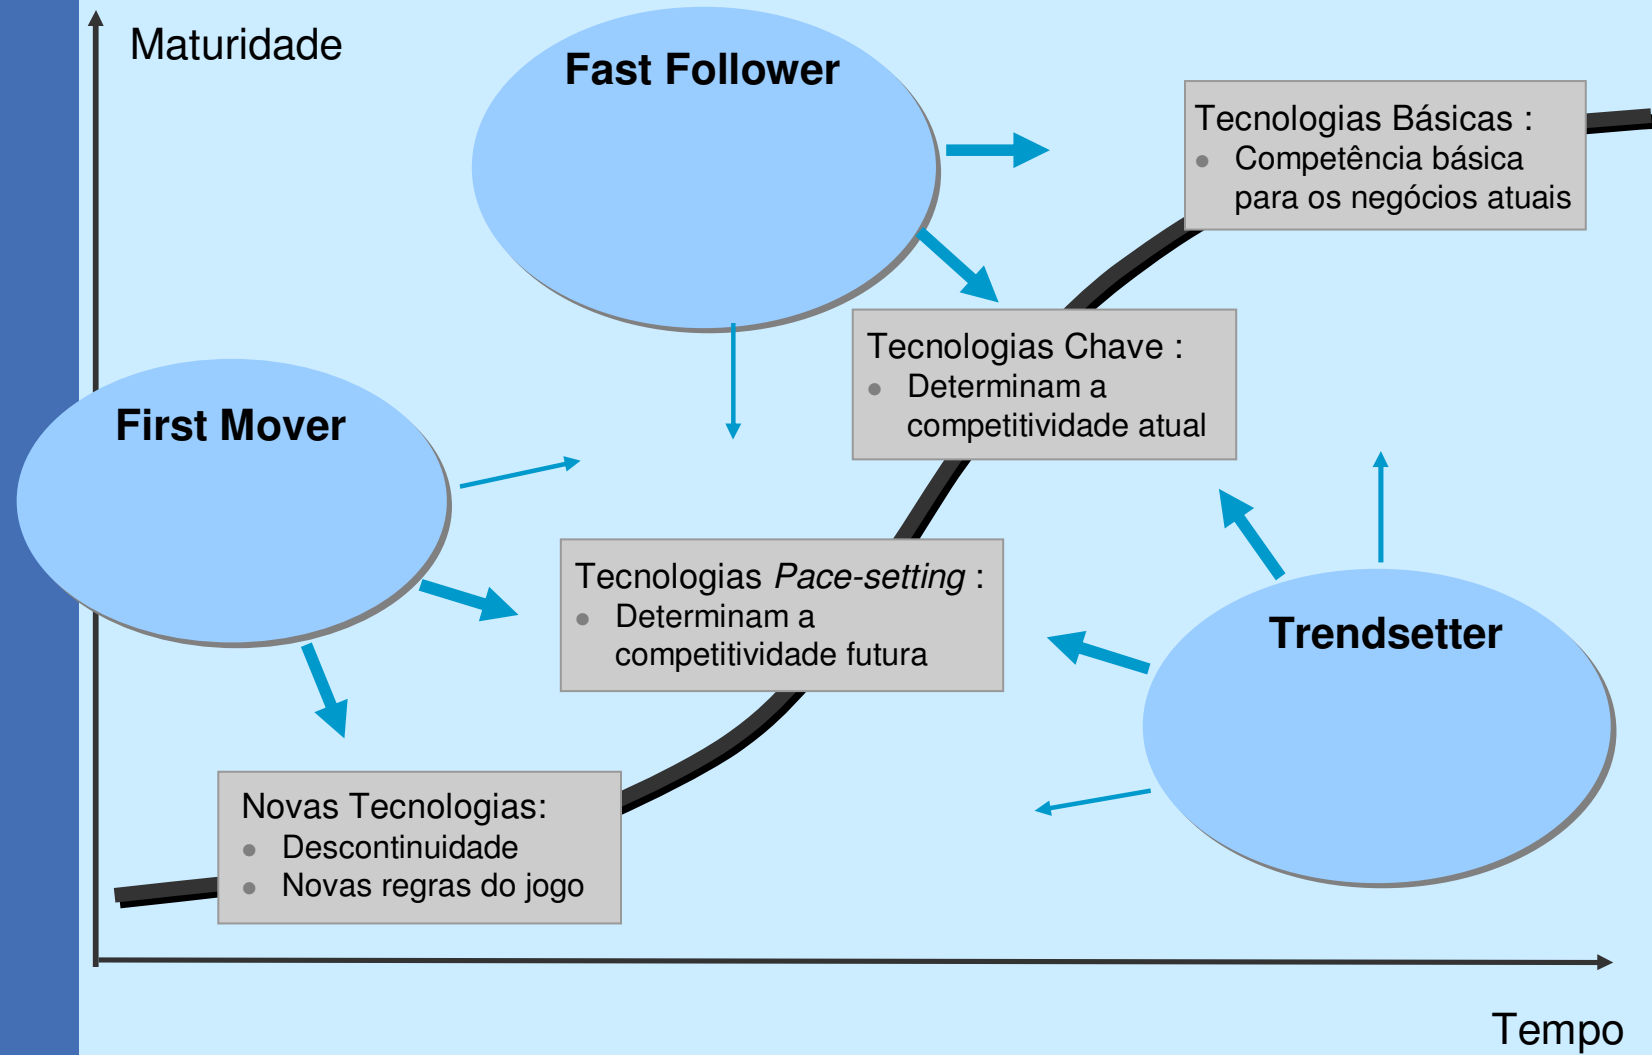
Maturidade

Fast Follower

Tecnologias Básicas :
- Competência básica para os negócios atuais

Tecnologias Chave :
- Determinam a competitividade atual

First Mover

Tecnologias *Pace-setting* :
- Determinam a competitividade futura

Trendsetter

Novas Tecnologias:
- Descontinuidade
- Novas regras do jogo

Tempo